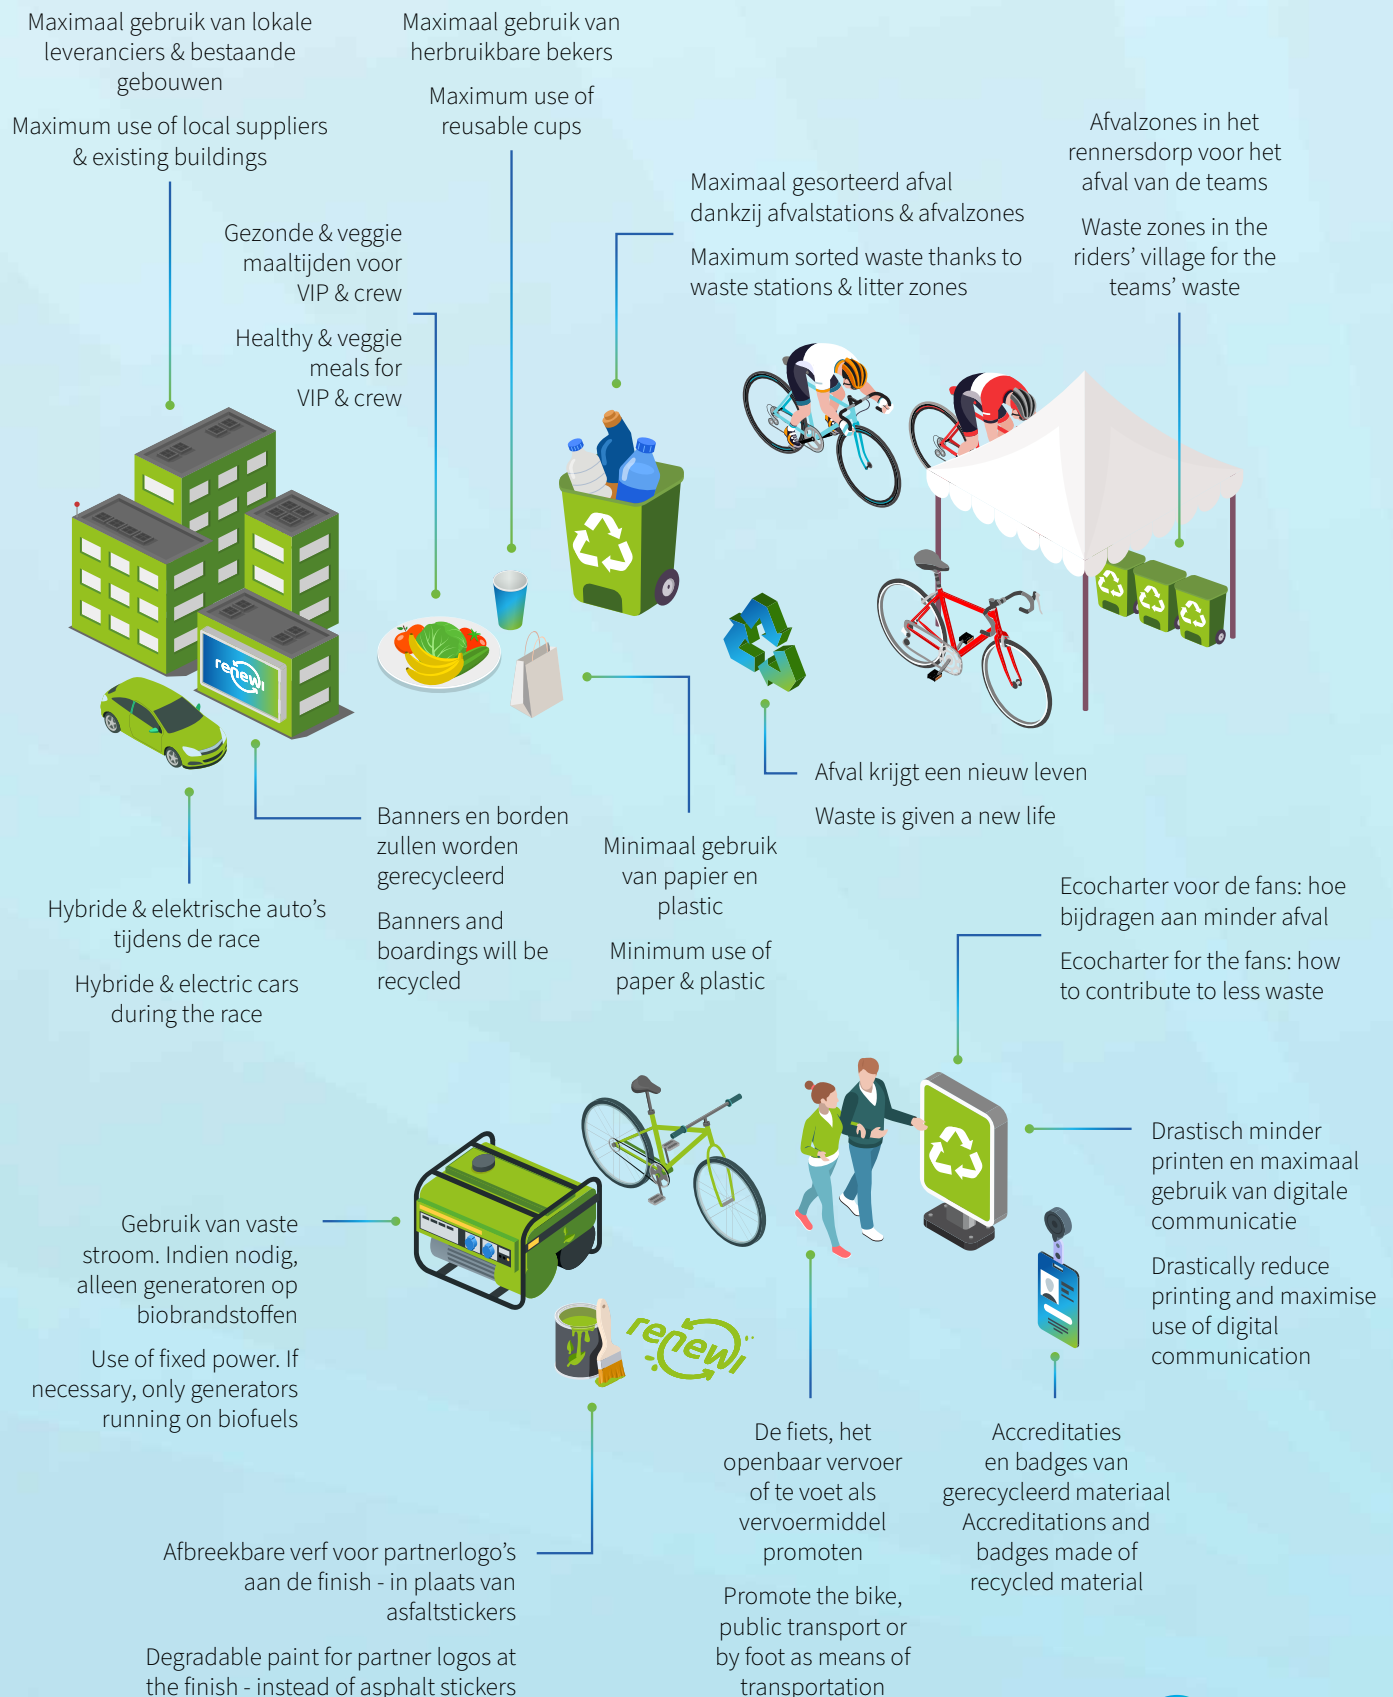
Maximaal gebruik van lokale leveranciers & bestaande gebouwen

Maximum use of local suppliers & existing buildings

Maximaal gebruik van herbruikbare bekers

Maximum use of reusable cups

Gezonde & veggie maaltijden voor VIP & crew

Healthy & veggie meals for VIP & crew

Maximaal gesorteerd afval dankzij afvalstations & afvalzones

Maximum sorted waste thanks to waste stations & litter zones

Afvalzones in het rennersdorp voor het afval van de teams

Waste zones in the riders' village for the teams' waste

renewi

Afval krijgt een nieuw leven

Waste is given a new life

Banners en borden zullen worden gerecycleerd

Banners and boardings will be recycled

Minimaal gebruik van papier en plastic

Minimum use of paper & plastic

Hybride & elektrische auto's tijdens de race

Hybride & electric cars during the race

Ecocharter voor de fans: hoe bijdragen aan minder afval

Ecocharter for the fans: how to contribute to less waste

Drastisch minder printen en maximaal gebruik van digitale communicatie

Drastically reduce printing and maximise use of digital communication

Gebruik van vaste stroom. Indien nodig, alleen generatoren op biobrandstoffen

Use of fixed power. If necessary, only generators running on biofuels

renewi

De fiets, het openbaar vervoer of te voet als vervoermiddel promoten

Promote the bike, public transport or by foot as means of transportation

Accreditaties en badges van gerecycleerd materiaal
Accreditations and badges made of recycled material

Afbreekbare verf voor partnerlogo's aan de finish - in plaats van asfaltstickers

Degradable paint for partner logos at the finish - instead of asphalt stickers